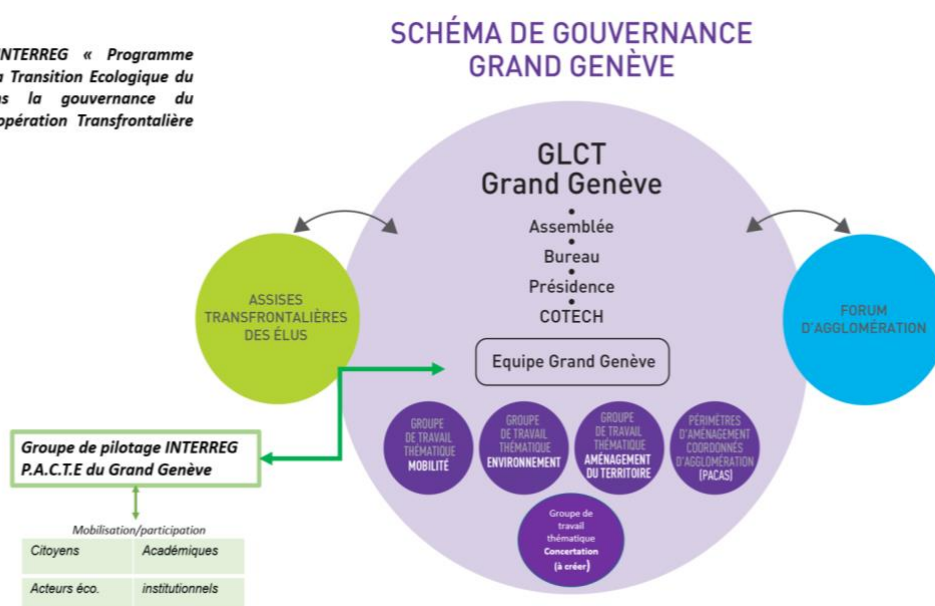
INTERREG « Programme
a Transition Ecologique du
ns la gouvernance du
opération Transfrontalière

SCHÉMA DE GOUVERNANCE
GRAND GENÈVE

GLCT
Grand Genève

Assemblée
Bureau
Présidence
COTECH

Equipe Grand Genève

ASSISES TRANSFRONTALIÈRES DES ÉLUS

FORUM D'AGGLOMÉRATION

GROUPE DE TRAVAIL THÉMATIQUE MOBILITÉ

GROUPE DE TRAVAIL THÉMATIQUE ENVIRONNEMENT

GROUPE DE TRAVAIL THÉMATIQUE AMÉNAGEMENT DU TERRITOIRE

PÉRIMÈTRES D'AMÉNAGEMENT COORDONNÉS D'AGGLOMÉRATION (PACAS)

Groupe de travail thématique Concertation (à créer)

Groupe de pilotage INTERREG P.A.C.T.E du Grand Genève

Mobilisation/participation

| Citoyens | Académiques |
|---|---|
| Acteurs éco. | institutionnels |